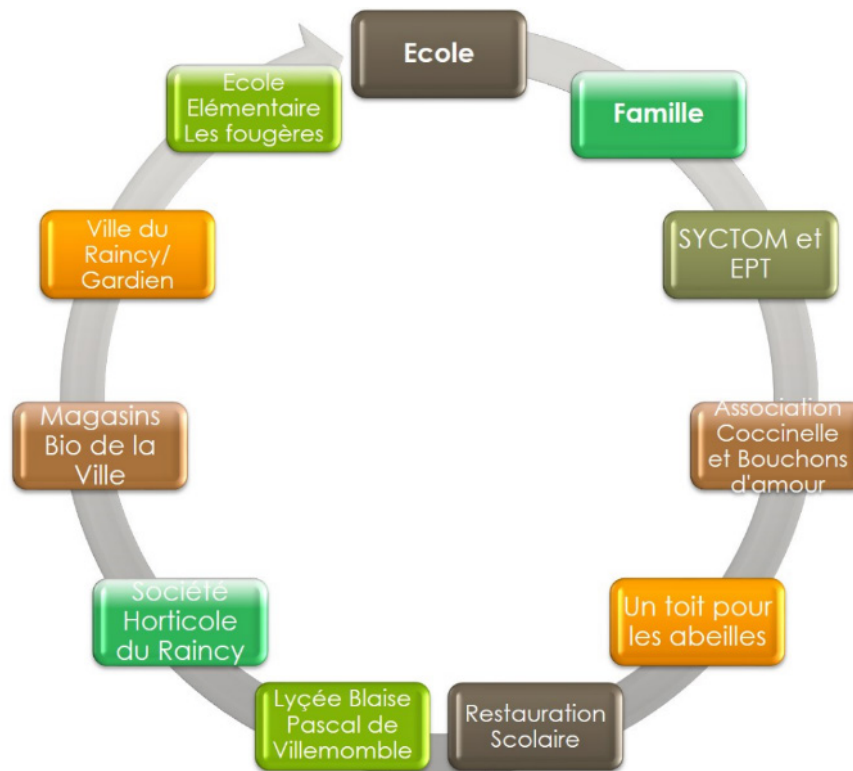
Ecole

Famille

SYCTOM et EPT

Association Coccinelle et Bouchons d'amour

Un toit pour les abeilles

Restauration Scolaire

Lycée Blaise Pascal de Villemomble

Société Horticole du Raincy

Magasins Bio de la Ville

Ville du Raincy/ Gardien

Ecole Elémentaire Les fougères